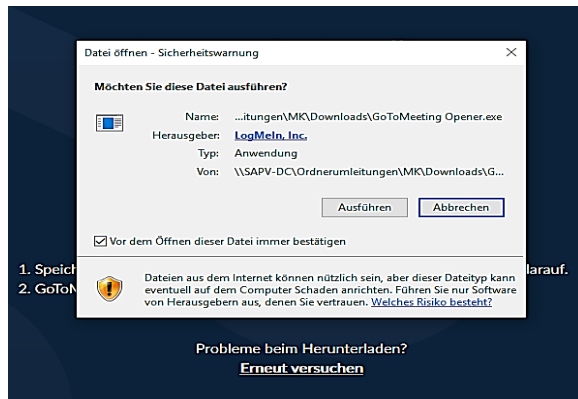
Datei öffnen - Sicherheitswarnung

×

Möchten Sie diese Datei ausführen?

Name: ...itungen\MK\Downloads\GoToMeeting Opener.exe
Herausgeber: LogMeIn, Inc.
Typ: Anwendung
Von: \\SAPV-DC\Ordnerumleitungen\MK\Downloads\G...

Ausführen Abbrechen

☑ Vor dem Öffnen dieser Datei immer bestätigen

Dateien aus dem Internet können nützlich sein, aber dieser Dateityp kann eventuell auf dem Computer Schaden anrichten. Führen Sie nur Software von Herausgebern aus, denen Sie vertrauen. Welches Risiko besteht?

1. Speic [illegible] larauf.
2. GoToM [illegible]

Probleme beim Herunterladen?
Erneut versuchen